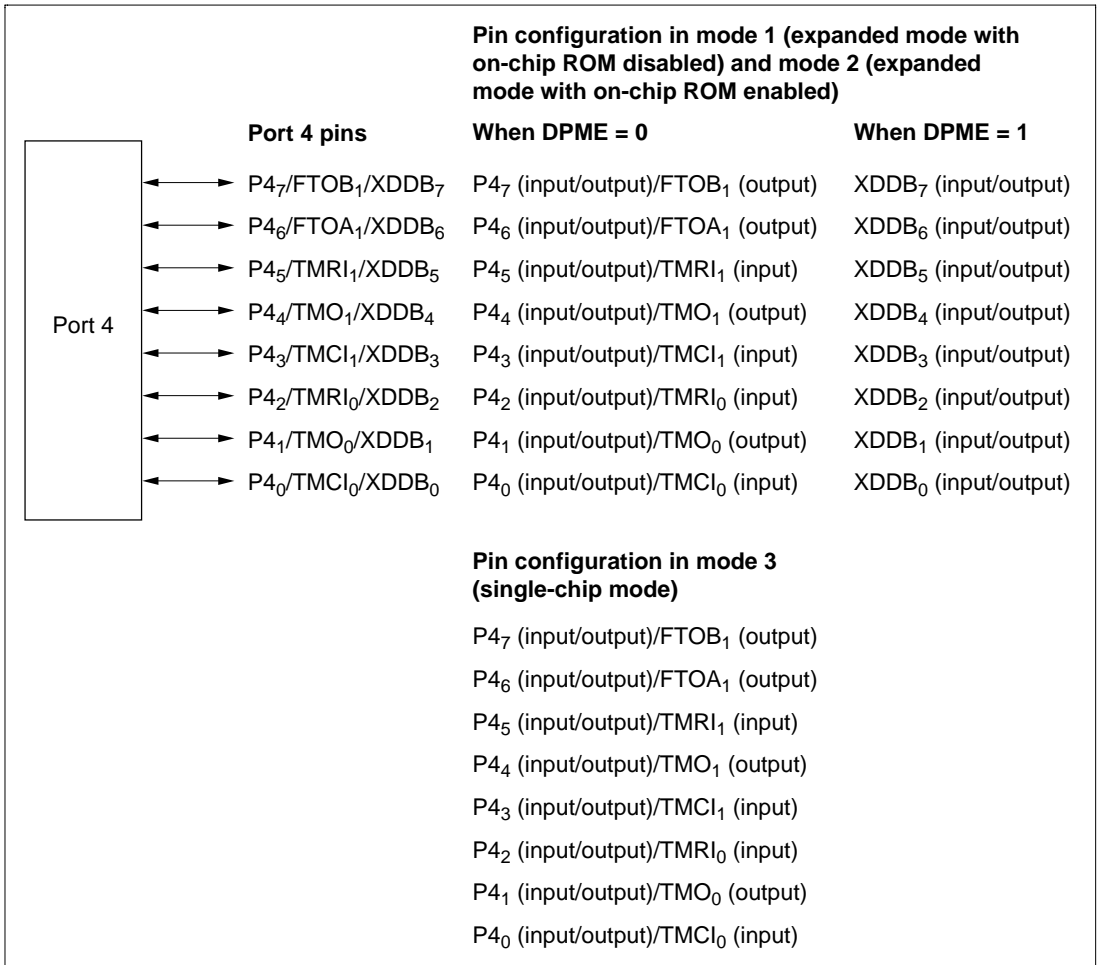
Pin configuration in mode 1 (expanded mode with on-chip ROM disabled) and mode 2 (expanded mode with on-chip ROM enabled)

Port 4 pins

When DPME = 0

When DPME = 1

Port 4

$P4_7$/$FTOB_1$/$XDDB_7$ $P4_7$ (input/output)/$FTOB_1$ (output) $XDDB_7$ (input/output)

$P4_6$/$FTOA_1$/$XDDB_6$ $P4_6$ (input/output)/$FTOA_1$ (output) $XDDB_6$ (input/output)

$P4_5$/$TMRI_1$/$XDDB_5$ $P4_5$ (input/output)/$TMRI_1$ (input) $XDDB_5$ (input/output)

$P4_4$/$TMO_1$/$XDDB_4$ $P4_4$ (input/output)/$TMO_1$ (output) $XDDB_4$ (input/output)

$P4_3$/$TMCI_1$/$XDDB_3$ $P4_3$ (input/output)/$TMCI_1$ (input) $XDDB_3$ (input/output)

$P4_2$/$TMRI_0$/$XDDB_2$ $P4_2$ (input/output)/$TMRI_0$ (input) $XDDB_2$ (input/output)

$P4_1$/$TMO_0$/$XDDB_1$ $P4_1$ (input/output)/$TMO_0$ (output) $XDDB_1$ (input/output)

$P4_0$/$TMCI_0$/$XDDB_0$ $P4_0$ (input/output)/$TMCI_0$ (input) $XDDB_0$ (input/output)

Pin configuration in mode 3 (single-chip mode)

$P4_7$ (input/output)/$FTOB_1$ (output)

$P4_6$ (input/output)/$FTOA_1$ (output)

$P4_5$ (input/output)/$TMRI_1$ (input)

$P4_4$ (input/output)/$TMO_1$ (output)

$P4_3$ (input/output)/$TMCI_1$ (input)

$P4_2$ (input/output)/$TMRI_0$ (input)

$P4_1$ (input/output)/$TMO_0$ (output)

$P4_0$ (input/output)/$TMCI_0$ (input)